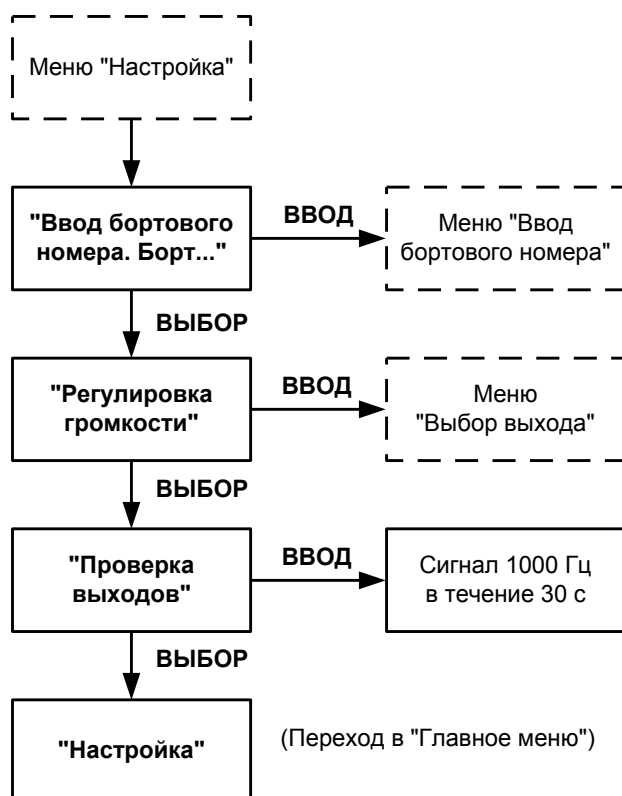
Меню "Настройка"

"Ввод бортового номера. Борт..."

ВВОД

Меню "Ввод бортового номера"

ВЫБОР

"Регулировка громкости"

ВВОД

Меню "Выбор выхода"

ВЫБОР

"Проверка выходов"

ВВОД

Сигнал 1000 Гц в течение 30 с

ВЫБОР

"Настройка"

(Переход в "Главное меню")